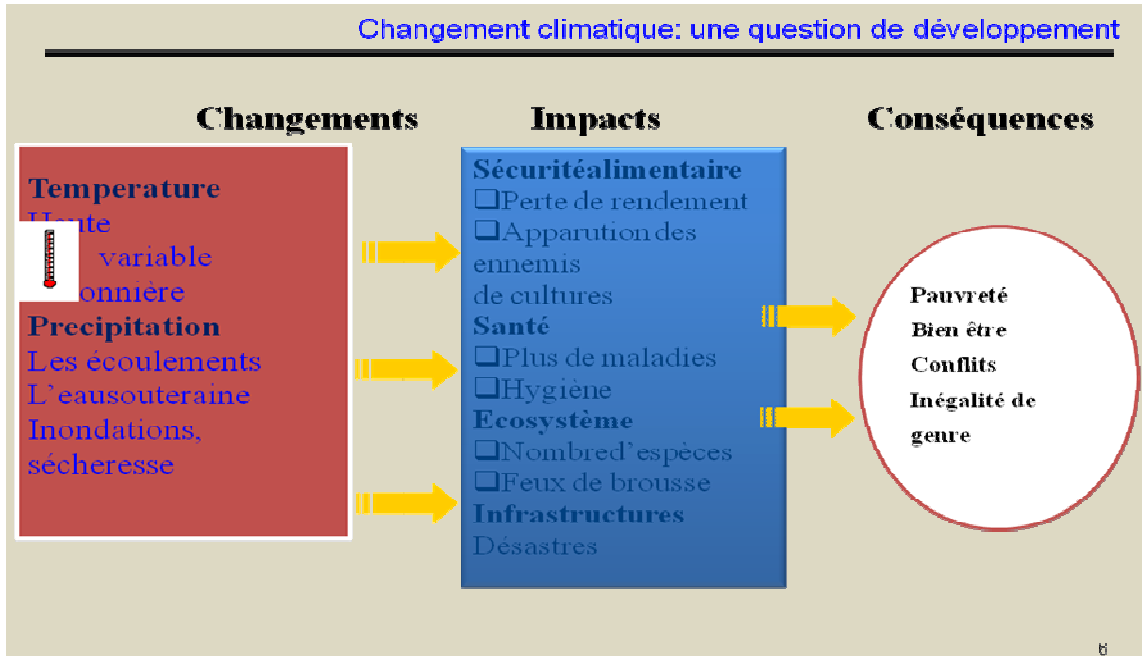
Changement climatique: une question de développement

Changements

Impacts

Conséquences

Temperature
Haute
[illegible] variable
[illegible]onnière
Precipitation
Les écoulements
L'eausouteraine
Inondations,
sécheresse

Sécuritéalimentaire
❑Perte de rendement
❑Apparution des ennemis de cultures
Santé
❑Plus de maladies
❑Hygiène
Ecosystème
❑Nombred'espèces
❑Feux de brousse
Infrastructures
Désastres

Pauvreté
Bien être
Conflits
Inégalité de genre

6